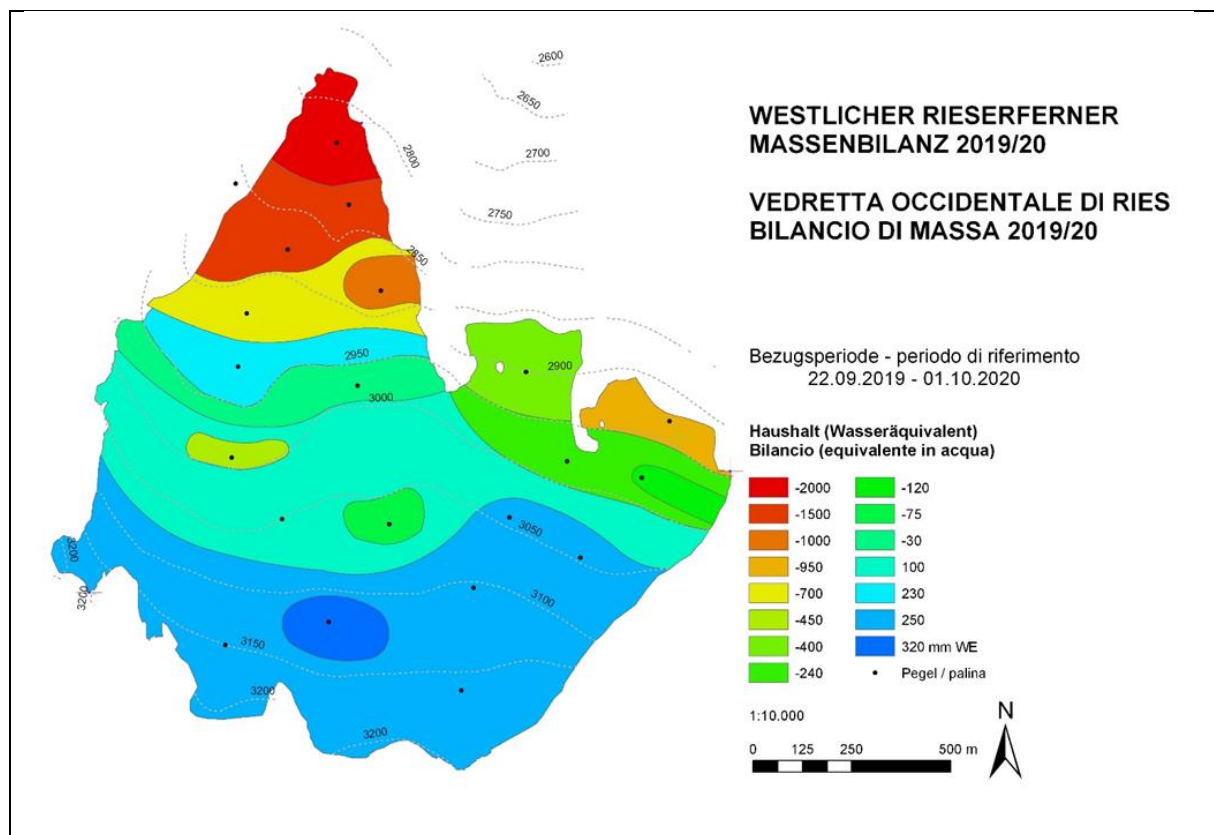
2600
2650
2700
2800
2750
2850
2950
2900
3000
3050
3100
3150
3200
3200
3200
3200

WESTLICHER RIESERFERNER
MASSENBILANZ 2019/20

VEDRETTA OCCIDENTALE DI RIES
BILANCIO DI MASSA 2019/20

Bezugsperiode - periodo di riferimento
22.09.2019 - 01.10.2020

Haushalt (Wasseräquivalent)
Bilancio (equivalente in acqua)

| | |
|---|---|
| -2000 | -120 |
| -1500 | -75 |
| -1000 | -30 |
| -950 | 100 |
| -700 | 230 |
| -450 | 250 |
| -400 | 320 mm WE |
| -240 | Pegel / palina |

1:10.000

0 125 250 500 m

N